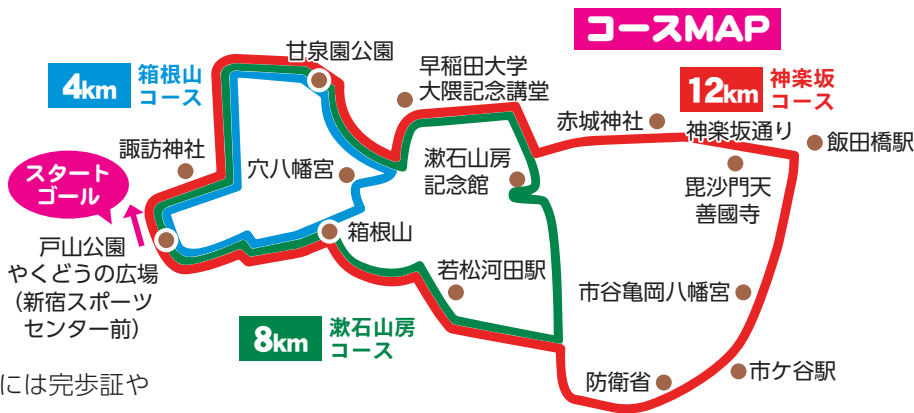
コースMAP

4km 箱根山コース

12km 神楽坂コース

8km 漱石山房コース

甘泉園公園

早稲田大学
大隈記念講堂

赤城神社

神楽坂通り

飯田橋駅

諏訪神社

穴八幡宮

漱石山房
記念館

毘沙門天
善國寺

スタート
ゴール

戸山公園
やくどうの広場
（新宿スポーツ
センター前）

箱根山

若松河田駅

市谷亀岡八幡宮

防衛省

市ケ谷駅

には完歩証や